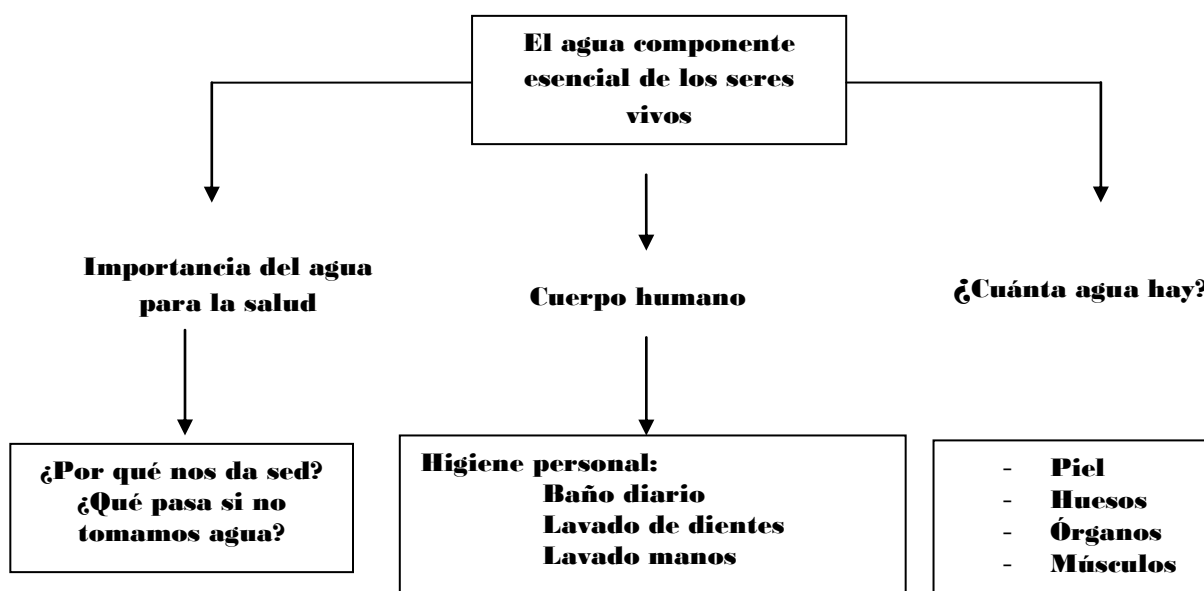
El agua componente esencial de los seres vivos

Importancia del agua para la salud

Cuerpo humano

¿Cuánta agua hay?

¿Por qué nos da sed? ¿Qué pasa si no tomamos agua?

Higiene personal:
Baño diario
Lavado de dientes
Lavado manos

- Piel
- Huesos
- Órganos
- Músculos